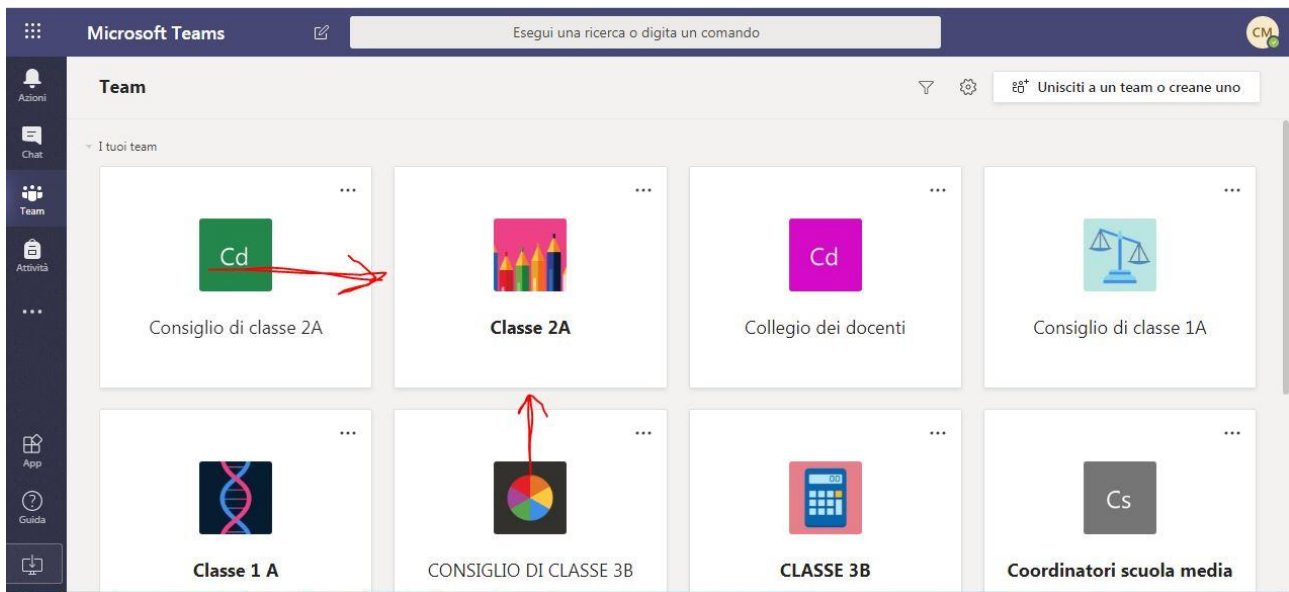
Microsoft Teams

Esegui una ricerca o digita un comando

CM

Azioni

Chat

Team

Attività

...

App

Guida

Team

Unisciti a un team o creane uno

I tuoi team

...

Cd

Consiglio di classe 2A

...

Classe 2A

...

Cd

Collegio dei docenti

...

Consiglio di classe 1A

...

Classe 1 A

...

CONSIGLIO DI CLASSE 3B

...

CLASSE 3B

...

Cs

Coordinatori scuola media